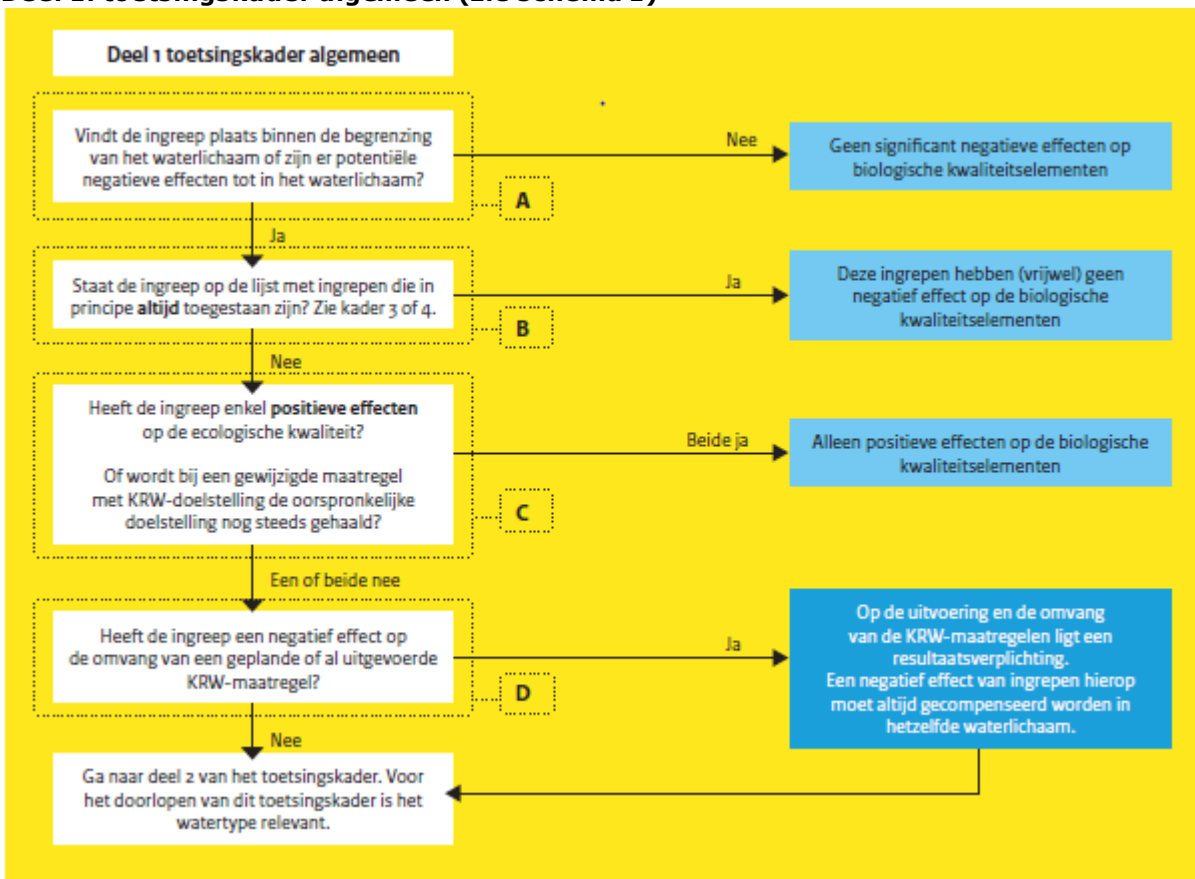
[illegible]

Deel 1 toetsingskader algemeen

Vindt de ingreep plaats binnen de begrenzing van het waterlichaam of zijn er potentiële negatieve effecten tot in het waterlichaam?

A

Nee

Geen significant negatieve effecten op biologische kwaliteitselementen

Ja

Staat de ingreep op de lijst met ingrepen die in principe **altijd** toegestaan zijn? Zie kader 3 of 4.

B

Ja

Deze ingrepen hebben (vrijwel) geen negatief effect op de biologische kwaliteitselementen

Nee

Heeft de ingreep enkel **positieve effecten** op de ecologische kwaliteit?

Of wordt bij een gewijzigde maatregel met KRW-doelstelling de oorspronkelijke doelstelling nog steeds gehaald?

C

Beide ja

Alleen positieve effecten op de biologische kwaliteitselementen

Een of beide nee

Heeft de ingreep een negatief effect op de omvang van een geplande of al uitgevoerde KRW-maatregel?

D

Ja

Op de uitvoering en de omvang van de KRW-maatregelen ligt een resultaatsverplichting. Een negatief effect van ingrepen hierop moet altijd gecompenseerd worden in hetzelfde waterlichaam.

Nee

Ga naar deel 2 van het toetsingskader. Voor het doorlopen van dit toetsingskader is het watertype relevant.